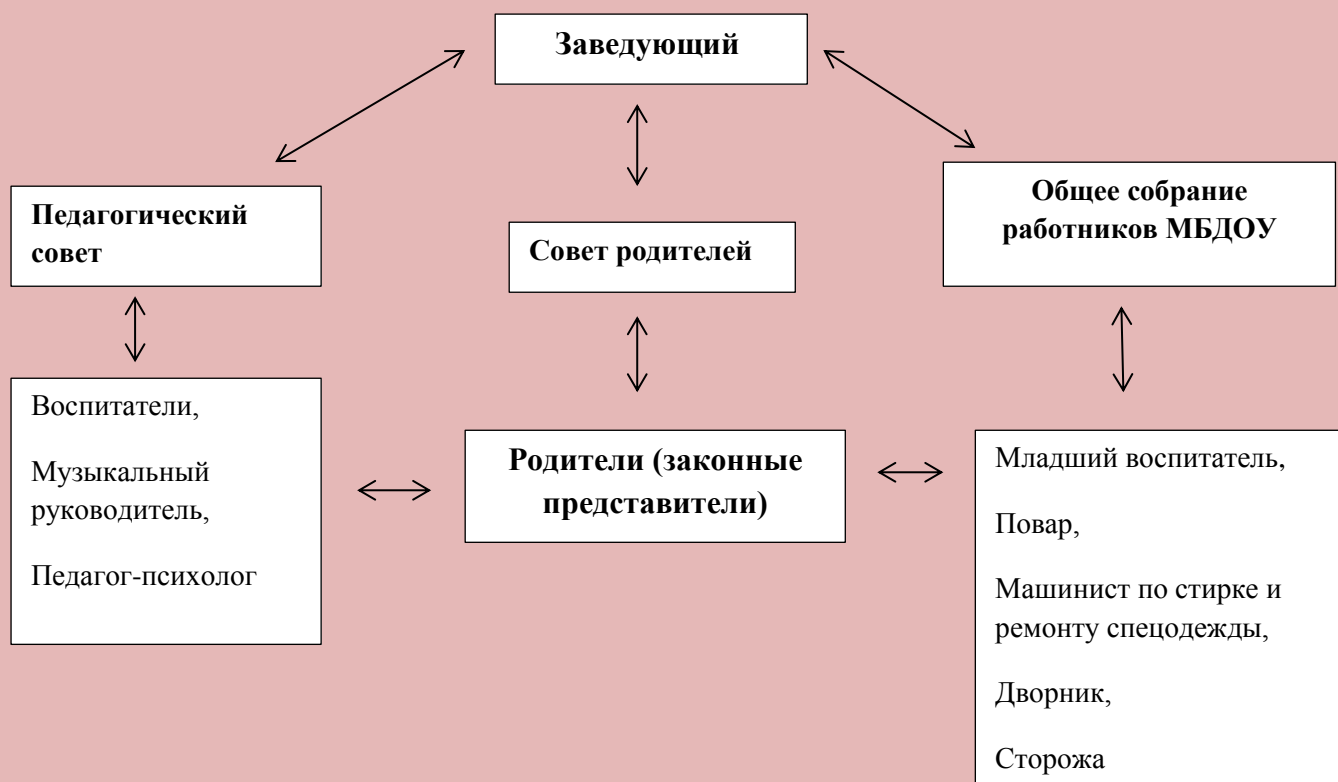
Заведующий

Педагогический совет

Совет родителей

Общее собрание работников МБДОУ

Воспитатели,

Музыкальный руководитель,

Педагог-психолог

Родители (законные представители)

Младший воспитатель,

Повар,

Машинист по стирке и ремонту спецодежды,

Дворник,

Сторожа